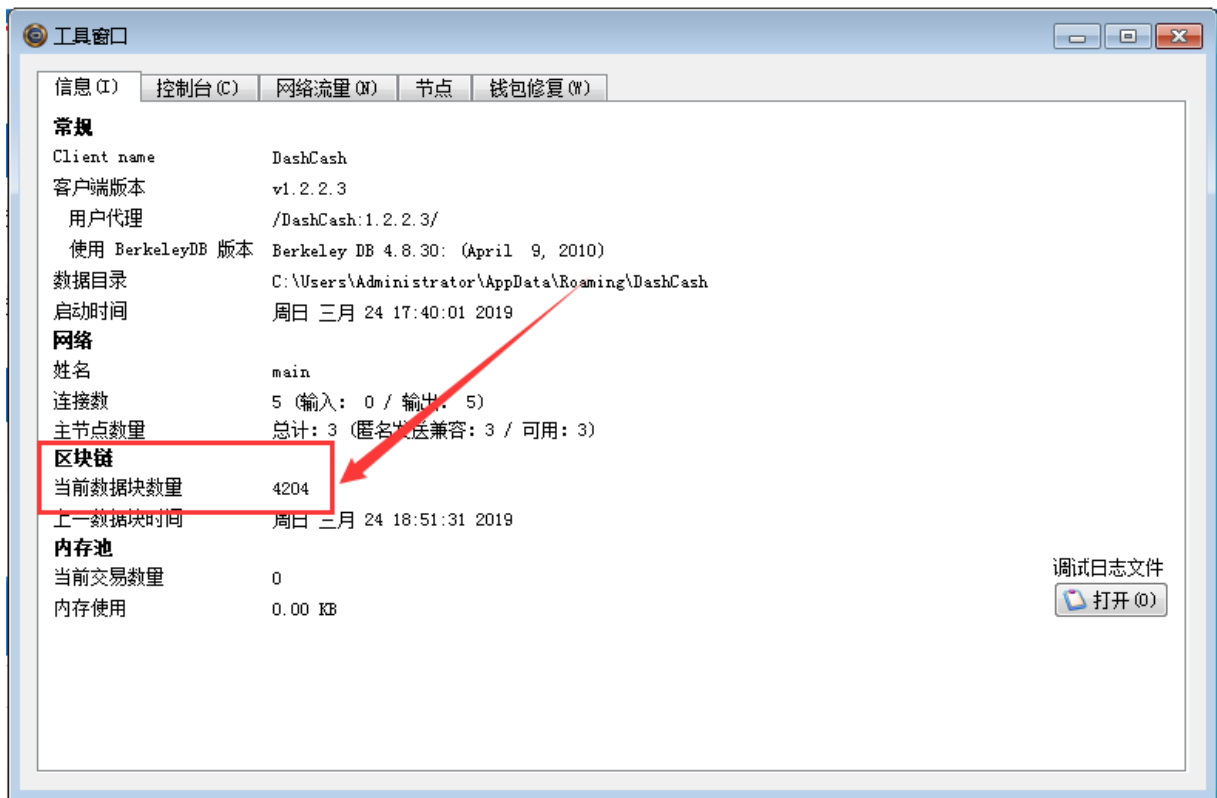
工具窗口

信息(I) 控制台(C) 网络流量(N) 节点 钱包修复(W)

常规

| | |
|---|---|
| Client name | DashCash |
| 客户端版本 | v1.2.2.3 |
| 用户代理 | /DashCash:1.2.2.3/ |
| 使用 BerkeleyDB 版本 | Berkeley DB 4.8.30: (April 9, 2010) |
| 数据目录 | C:\Users\Administrator\AppData\Roaming\DashCash |
| 启动时间 | 周日 三月 24 17:40:01 2019 |

网络

| | |
|---|---|
| 姓名 | main |
| 连接数 | 5 (输入: 0 / 输出: 5) |
| 主节点数量 | 总计: 3 (匿名发送兼容: 3 / 可用: 3) |

区块链

| | |
|---|---|
| 当前数据块数量 | 4204 |
| 上一数据块时间 | 周日 三月 24 18:51:31 2019 |

内存池

| | |
|---|---|
| 当前交易数量 | 0 |
| 内存使用 | 0.00 KB |

调试日志文件

打开(O)